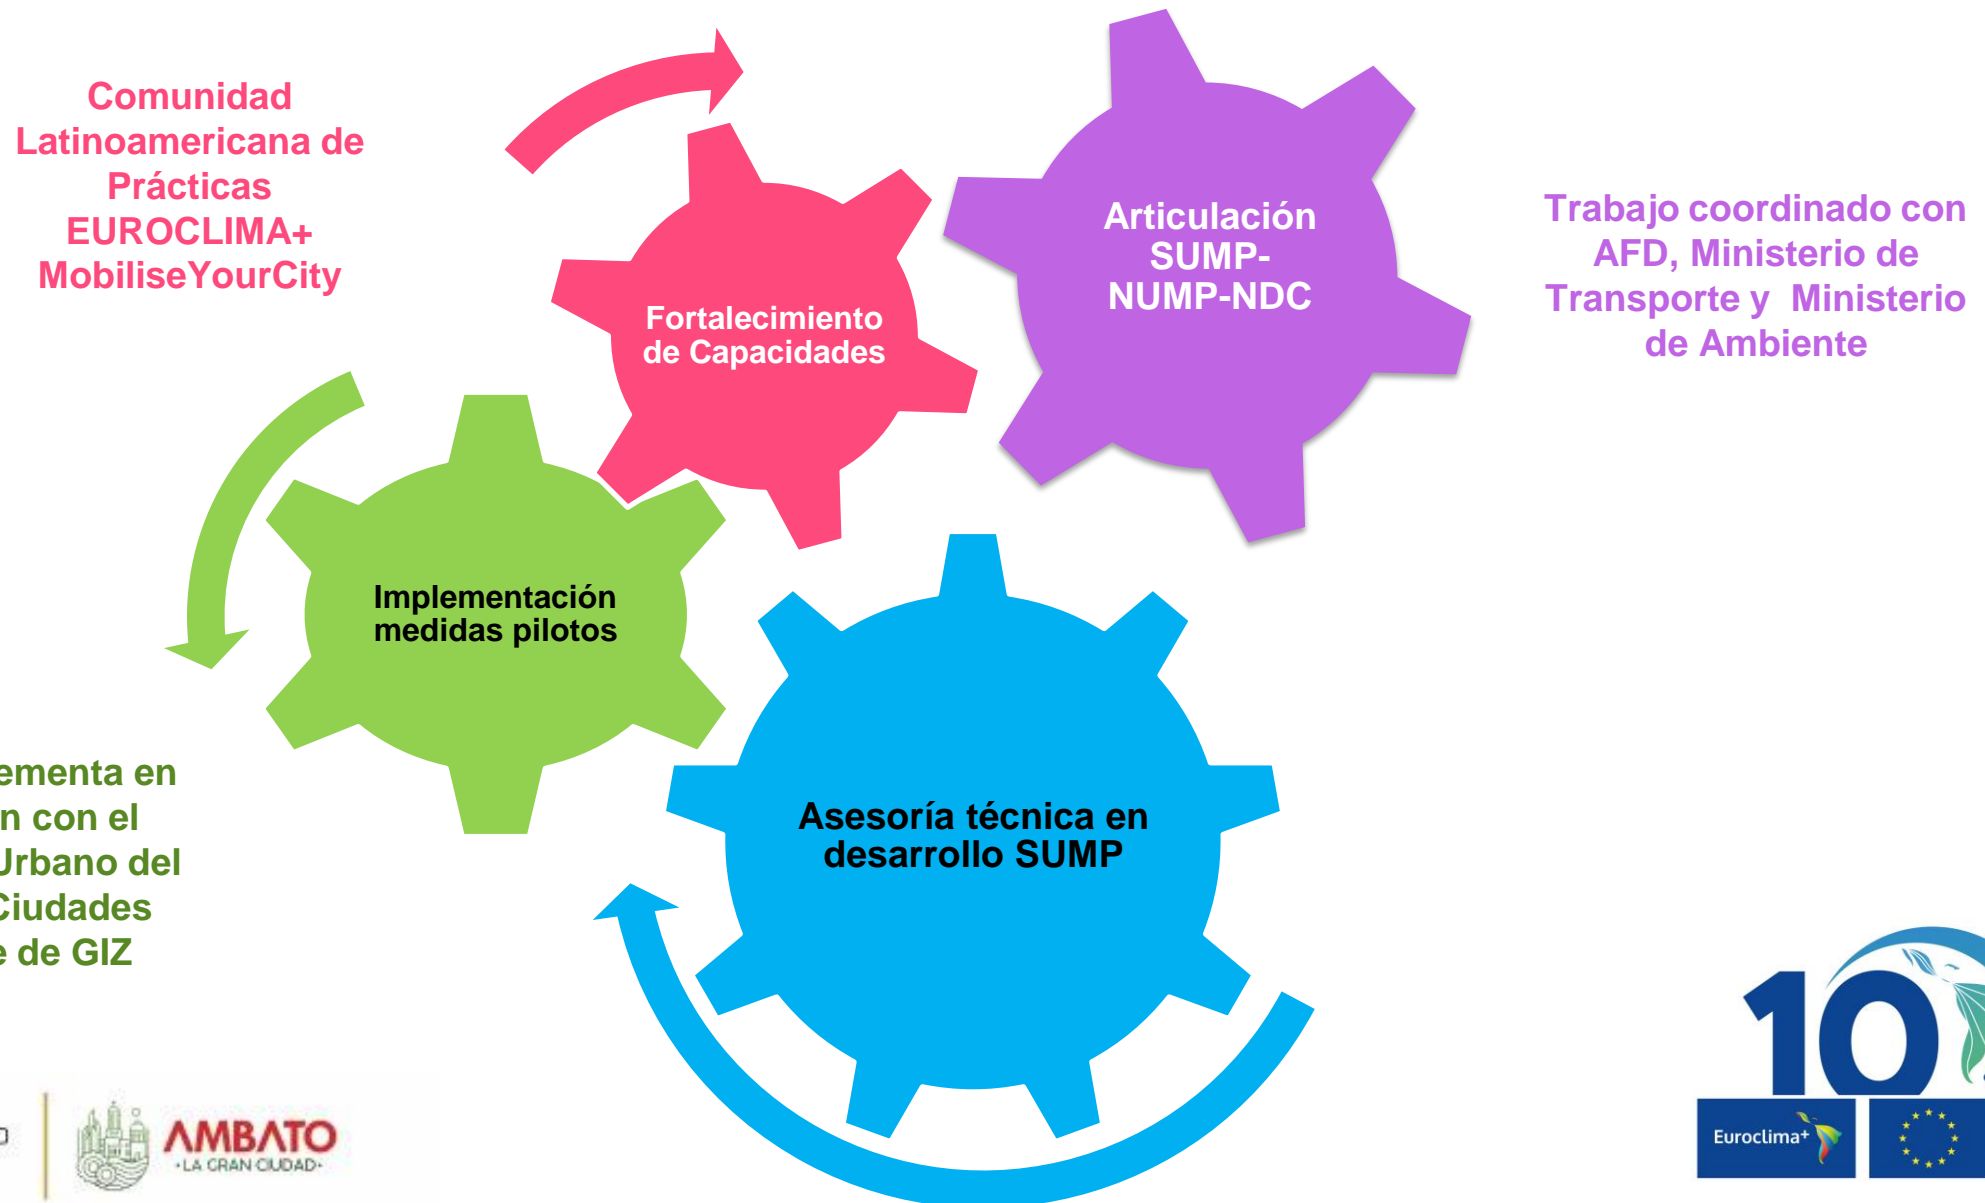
Comunidad Latinoamericana de Prácticas EUROCLIMA+ MobiliseYourCity

Fortalecimiento de Capacidades

Articulación SUMP-NUMP-NDC

Trabajo coordinado con AFD, Ministerio de Transporte y Ministerio de Ambiente

Implementación medidas pilotos

ementa en
n con el
Jrbano del
Ciudades
e de GIZ

Asesoría técnica en desarrollo SUMP

AMBATO
·LA GRAN CIUDAD·

10

Euroclima+